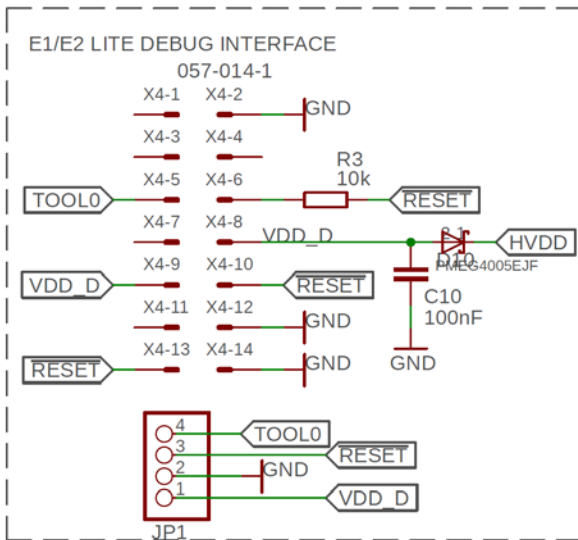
E1/E2 LITE DEBUG INTERFACE

057-014-1

X4-1 X4-2 GND

X4-3 X4-4

X4-5 X4-6 R3 10k

TOOL0

$\overline{\text{RESET}}$

X4-7 X4-8 VDD_D

HVDD

D10

PMEG4005EJF

X4-9 X4-10

VDD_D

$\overline{\text{RESET}}$

C10 100nF

X4-11 X4-12 GND

X4-13 X4-14 GND

$\overline{\text{RESET}}$

GND

4 TOOL0

3 RESET

2 GND

1 VDD_D

JP1